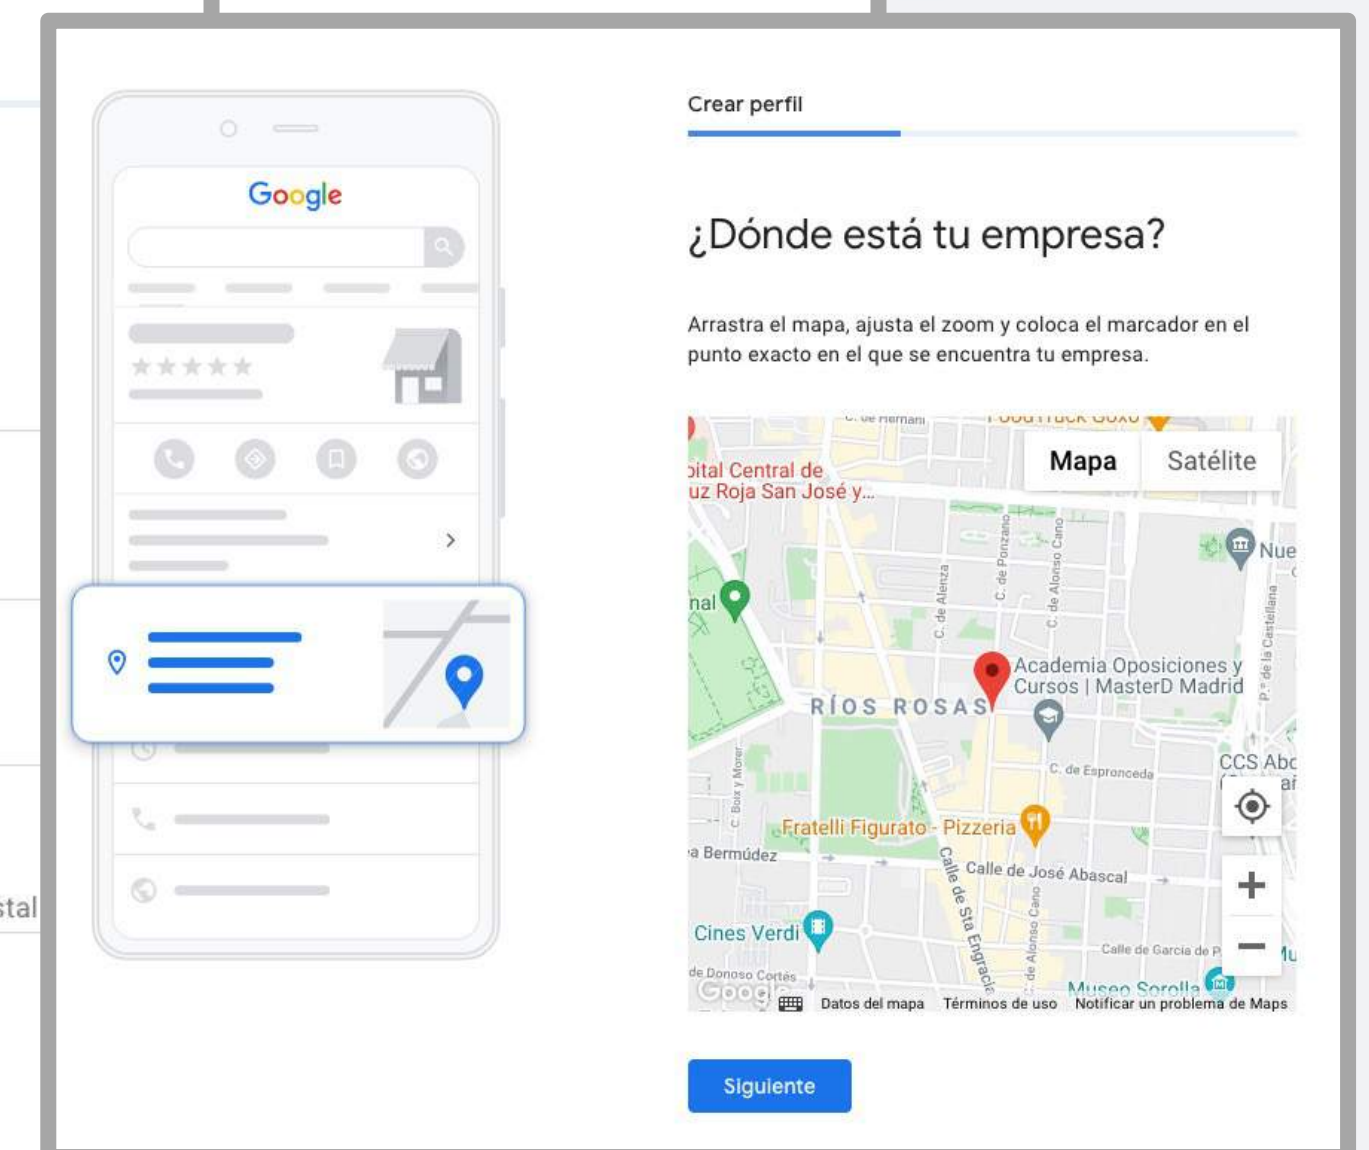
Google

stal

Crear perfil

¿Dónde está tu empresa?

Arrastra el mapa, ajusta el zoom y coloca el marcador en el punto exacto en el que se encuentra tu empresa.

Mapa
Satélite

pital Central de
uz Roja San José y...
nal
Nue
C. de Alenza
C. de Ponzano
C. de Alonso Cano
P.º de la Castellana
Academia Oposiciones y Cursos | MasterD Madrid
RÍOS ROSAS
C. de Espronceda
CCS Abc
C. Boix y Morer
Fratelli Figurato - Pizzeria
a Bermúdez
Calle de José Abascal
Calle de Sta Engracia
Cines Verdi
Calle de García de P
de Donoso Cortés
C. de Alonso Cano
Museo Sorolla
Google
Datos del mapa
Términos de uso
Notificar un problema de Maps

Siguiente